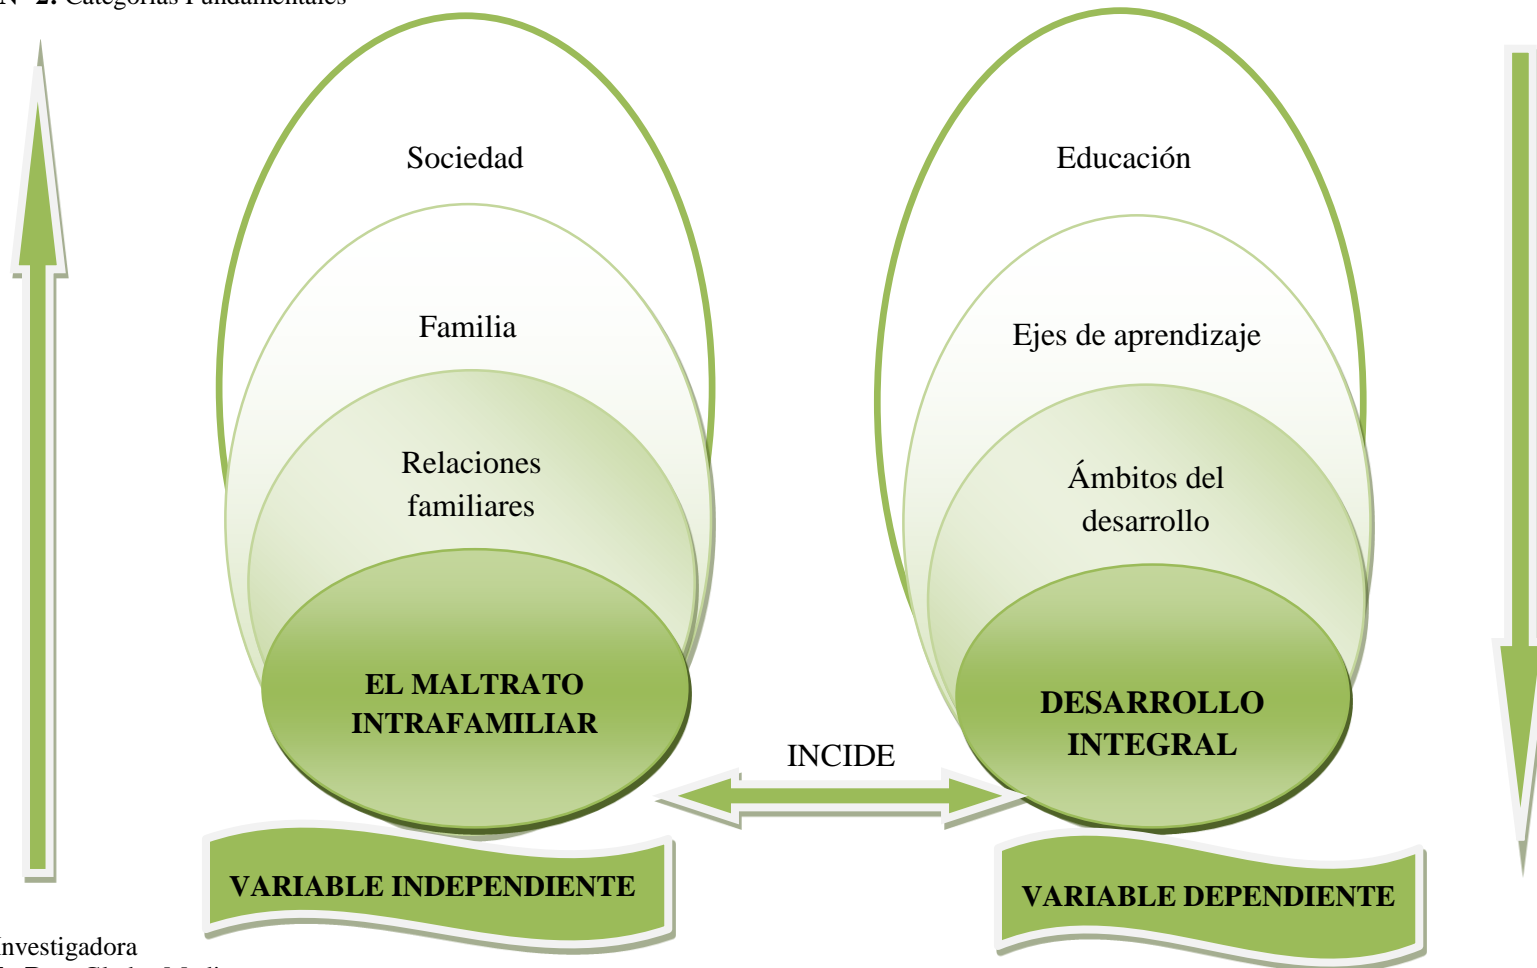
N° 2. Categorías Fundamentales

Sociedad

Familia

Relaciones familiares

EL MALTRATO INTRAFAMILIAR

VARIABLE INDEPENDIENTE

INCIDE

Educación

Ejes de aprendizaje

Ámbitos del desarrollo

DESARROLLO INTEGRAL

VARIABLE DEPENDIENTE

Investigadora
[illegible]